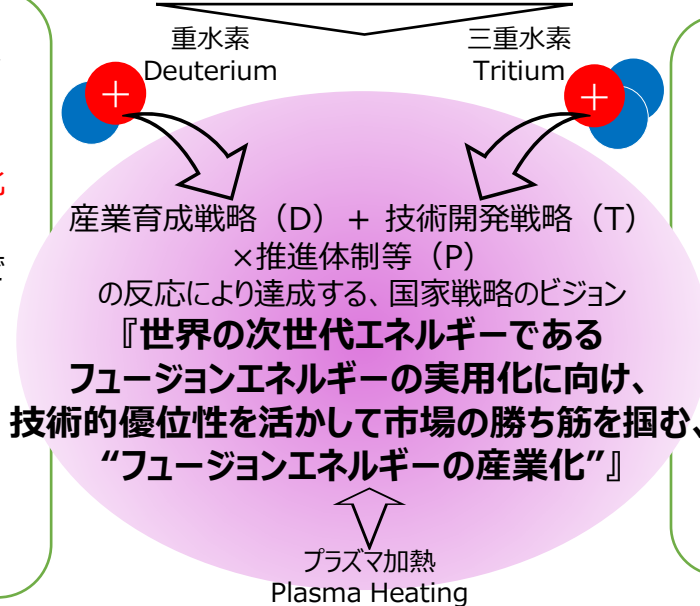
重水素
Deuterium

三重水素
Tritium

+

+

産業育成戦略（D） + 技術開発戦略（T）
×推進体制等（P）
の反応により達成する、国家戦略のビジョン

『世界の次世代エネルギーである
フュージョンエネルギーの実用化に向け、
技術的優位性を活かして市場の勝ち筋を掴む、
“フュージョンエネルギーの産業化”』

プラズマ加熱
Plasma Heating